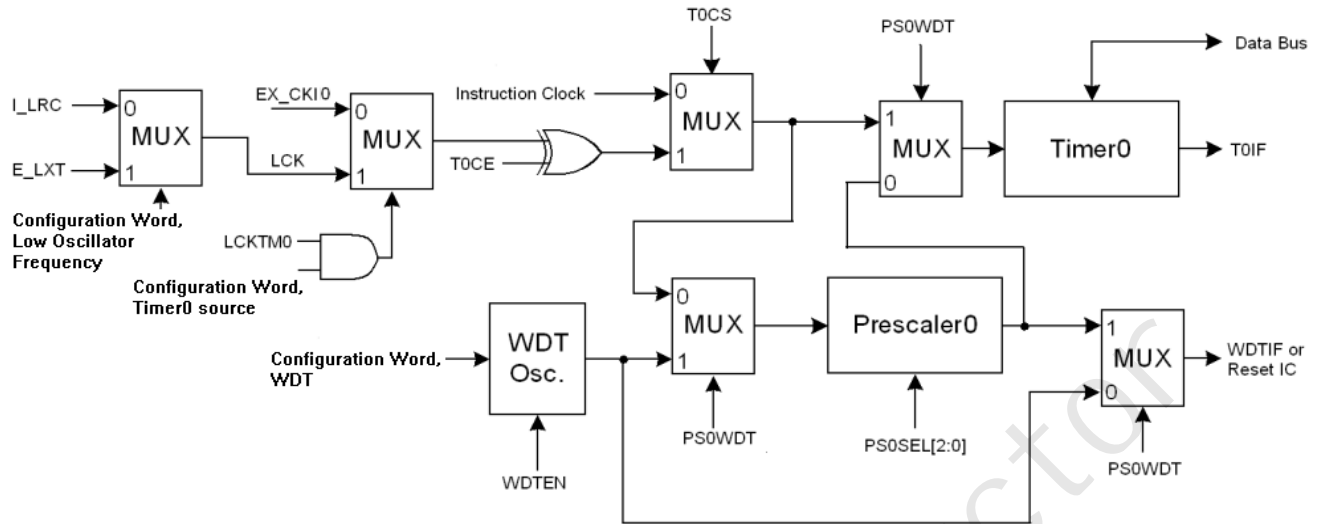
I_LRC
E_LXT
0
1
MUX
Configuration Word, Low Oscillator Frequency
EX_CKI0
LCK
0
1
MUX
LCKTM0
Configuration Word, Timer0 source
Instruction Clock
T0CE
T0CS
0
1
MUX
PS0WDT
1
0
MUX
Timer0
Data Bus
T0IF
Configuration Word, WDT
WDT Osc.
WDTEN
0
1
MUX
PS0WDT
Prescaler0
PS0SEL[2:0]
1
0
MUX
PS0WDT
WDTIF or Reset IC